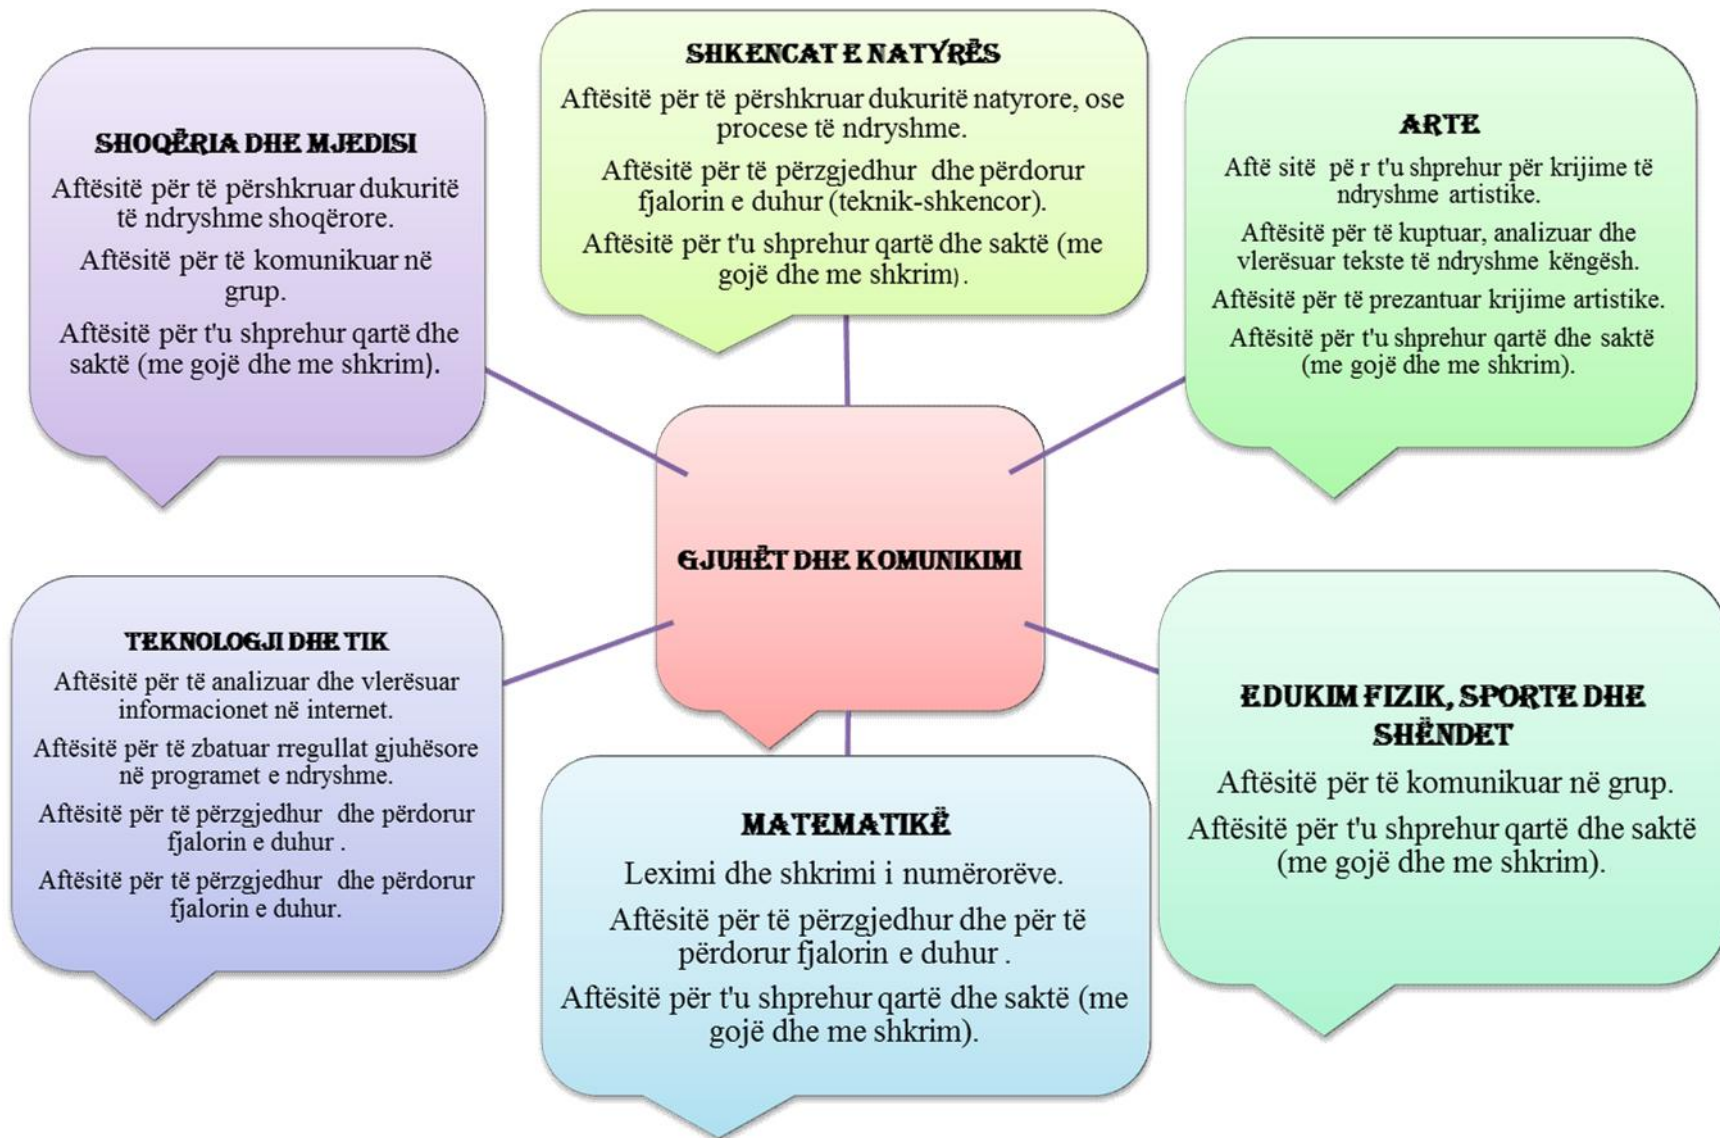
SHKENCAT E NATYRËS

Aftësitë për të përshkruar dukuritë natyrore, ose procese të ndryshme.

Aftësitë për të përzgjedhur dhe përdorur fjalorin e duhur (teknik-shkencor).

Aftësitë për t'u shprehur qartë dhe saktë (me gojë dhe me shkrim).

SHOQËRIA DHE MJEDISI

Aftësitë për të përshkruar dukuritë të ndryshme shoqërore.

Aftësitë për të komunikuar në grup.

Aftësitë për t'u shprehur qartë dhe saktë (me gojë dhe me shkrim).

ARTE

Aftë sitë pë r t'u shprehur për krijime të ndryshme artistike.

Aftësitë për të kuptuar, analizuar dhe vlerësuar tekste të ndryshme këngësh.

Aftësitë për të prezantuar krijime artistike.

Aftësitë për t'u shprehur qartë dhe saktë (me gojë dhe me shkrim).

GJUHËT DHE KOMUNIKIMI

TEKNOLOGJI DHE TIK

Aftësitë për të analizuar dhe vlerësuar informacionet në internet.

Aftësitë për të zbatuar rregullat gjuhësore në programet e ndryshme.

Aftësitë për të përzgjedhur dhe përdorur fjalorin e duhur .

Aftësitë për të përzgjedhur dhe përdorur fjalorin e duhur.

EDUKIM FIZIK, SPORTE DHE SHËNDET

Aftësitë për të komunikuar në grup.

Aftësitë për t'u shprehur qartë dhe saktë (me gojë dhe me shkrim).

MATEMATIKË

Leximi dhe shkrimi i numërorëve.

Aftësitë për të përzgjedhur dhe për të përdorur fjalorin e duhur .

Aftësitë për t'u shprehur qartë dhe saktë (me gojë dhe me shkrim).